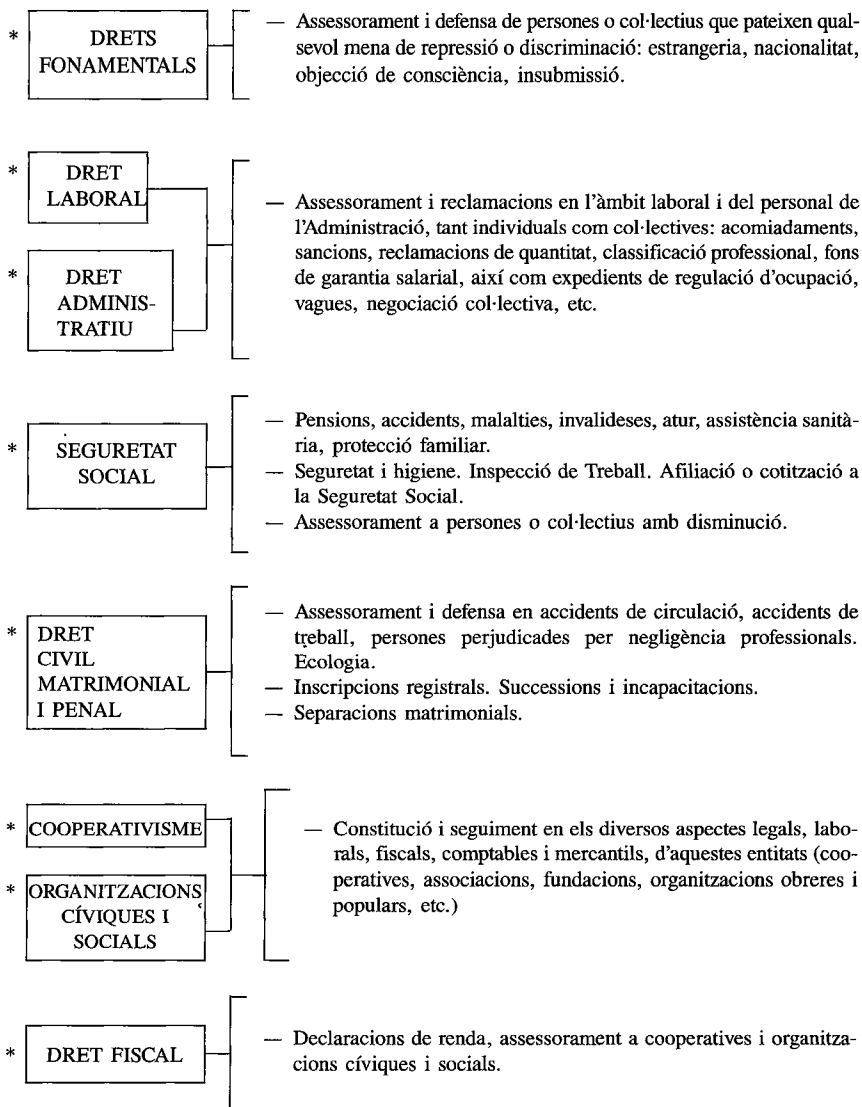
* DRETS FONAMENTALS

— Assessorament i defensa de persones o col·lectius que pateixen qualsevol mena de repressió o discriminació: estrangeria, nacionalitat, objecció de consciència, insubmissió.

* DRET LABORAL

* DRET ADMINISTRATIU

— Assessorament i reclamacions en l'àmbit laboral i del personal de l'Administració, tant individuals com col·lectives: acomiadaments, sancions, reclamacions de quantitat, classificació professional, fons de garantia salarial, així com expedients de regulació d'ocupació, vagues, negociació col·lectiva, etc.

* SEGURETAT SOCIAL

— Pensions, accidents, malalties, invalideses, atur, assistència sanitària, protecció familiar.
— Seguretat i higiene. Inspecció de Treball. Afiliació o cotització a la Seguretat Social.
— Assessorament a persones o col·lectius amb disminució.

* DRET CIVIL MATRIMONIAL I PENAL

— Assessorament i defensa en accidents de circulació, accidents de treball, persones perjudicades per negligència professionals. Ecologia.
— Inscripcions registrals. Successions i incapacitacions.
— Separacions matrimonials.

* COOPERATIVISME

* ORGANITZACIONS CÍVIQUES I SOCIALS

— Constitució i seguiment en els diversos aspectes legals, laborals, fiscals, comptables i mercantils, d'aquestes entitats (cooperatives, associacions, fundacions, organitzacions obreres i populars, etc.)

* DRET FISCAL

— Declaracions de renda, assessorament a cooperatives i organitzacions cíviques i socials.